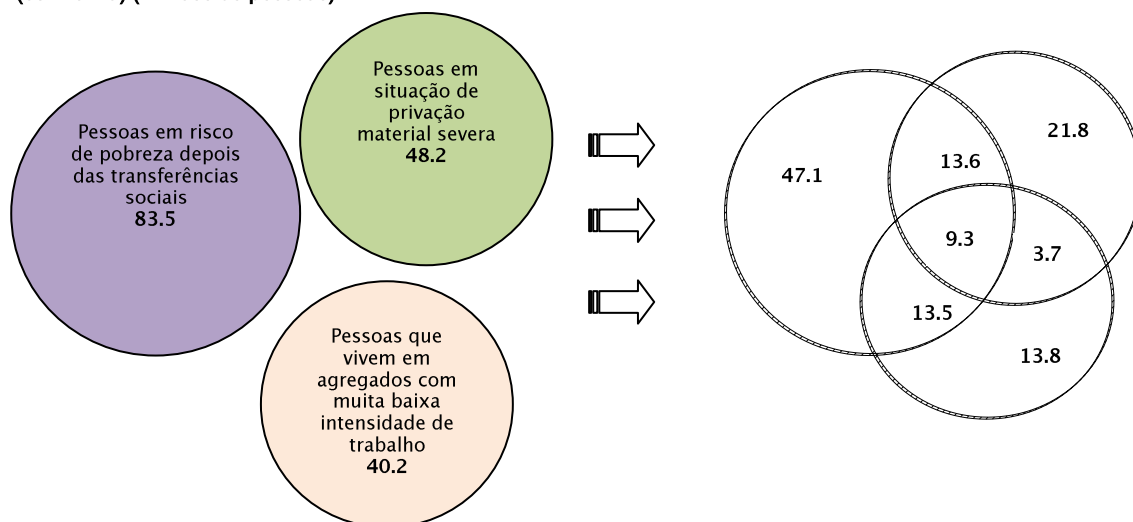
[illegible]

Pessoas em risco de pobreza depois das transferências sociais
83.5

Pessoas em situação de privação material severa
48.2

Pessoas que vivem em agregados com muita baixa intensidade de trabalho
40.2

47.1

13.6

21.8

9.3

3.7

13.5

13.8